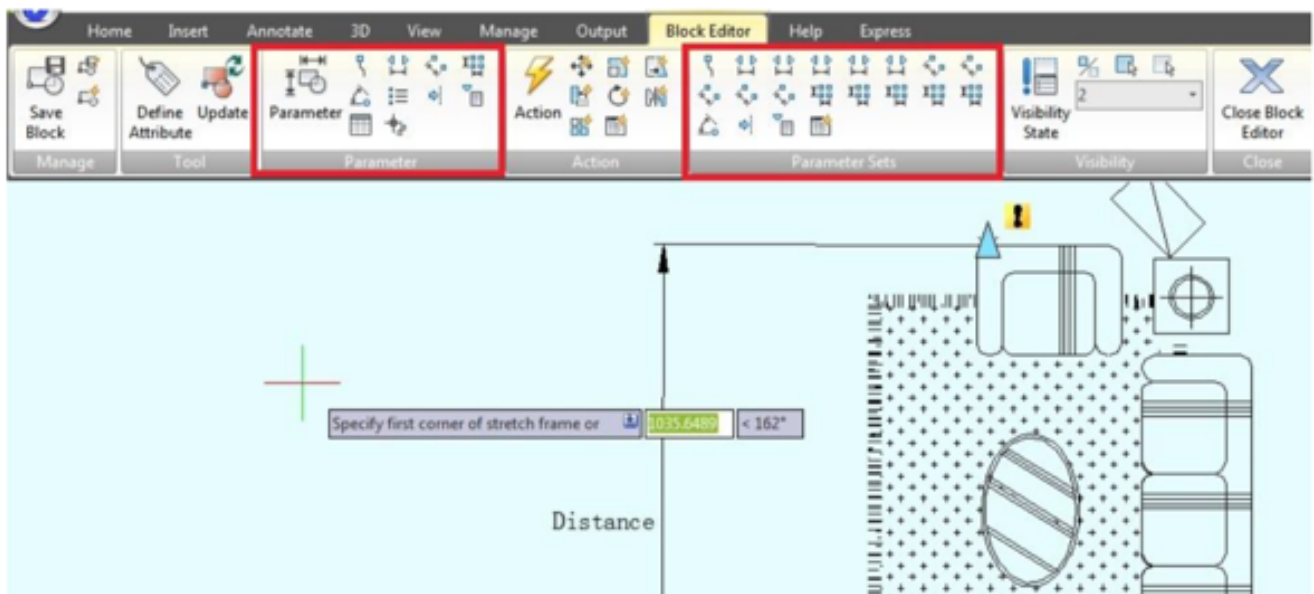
Home Insert Annotate 3D View Manage Output Block Editor Help Express

Save Block
Manage

Define Attribute Update
Tool

Parameter
Parameter

Action
Action

Parameter Sets

Visibility State
2
Visibility

Close Block Editor
Close

Specify first corner of stretch frame or 1035.6489 < 162°

Distance